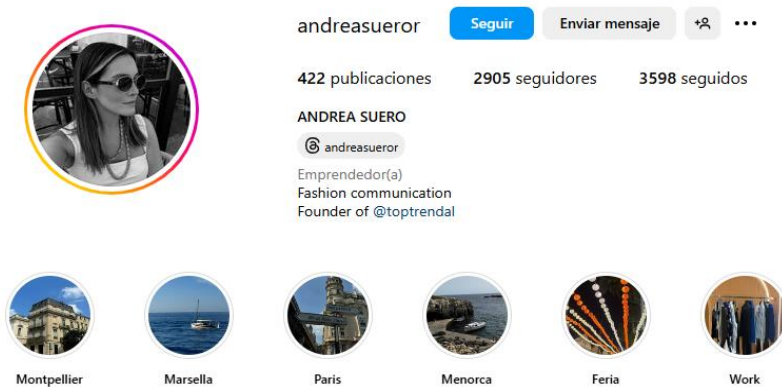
andreasueror

Seguir

Enviar mensaje

422 publicaciones 2905 seguidores 3598 seguidos

ANDREA SUERO

andreasueror

Emprendedor(a)
Fashion communication
Founder of @toptrendal

Montpellier

Marsella

Paris

Menorca

Feria

Work